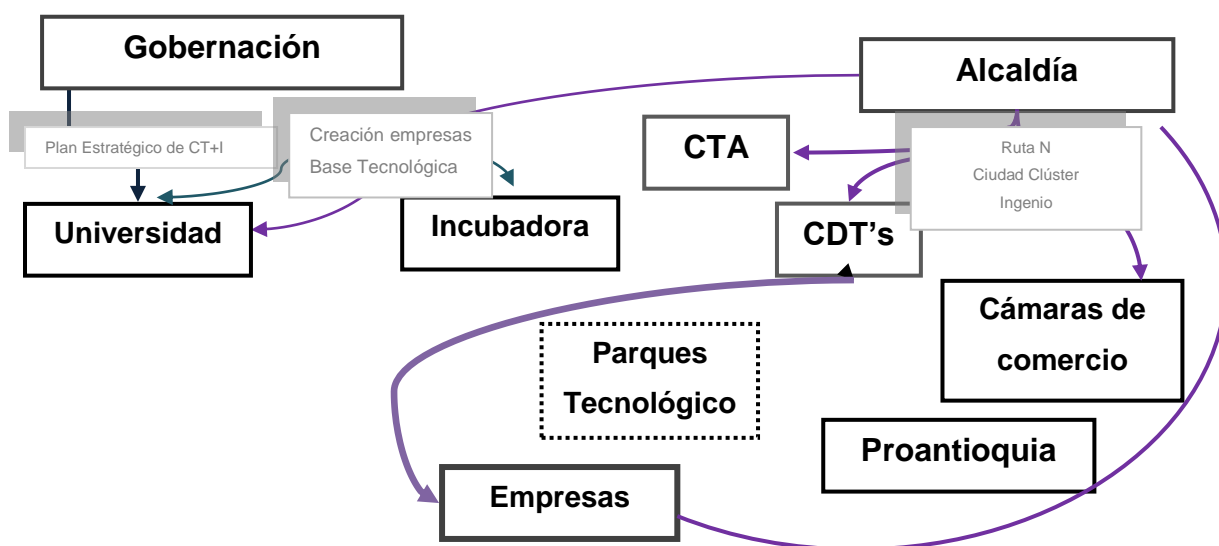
Gobernación

Plan Estratégico de CT+I

Creación empresas
Base Tecnológica

Universidad

Incubadora

Alcaldía

CTA

Ruta N
Ciudad Clúster
Ingenio

CDT’s

Cámaras de comercio

Parques Tecnológico

Proantioquia

Empresas